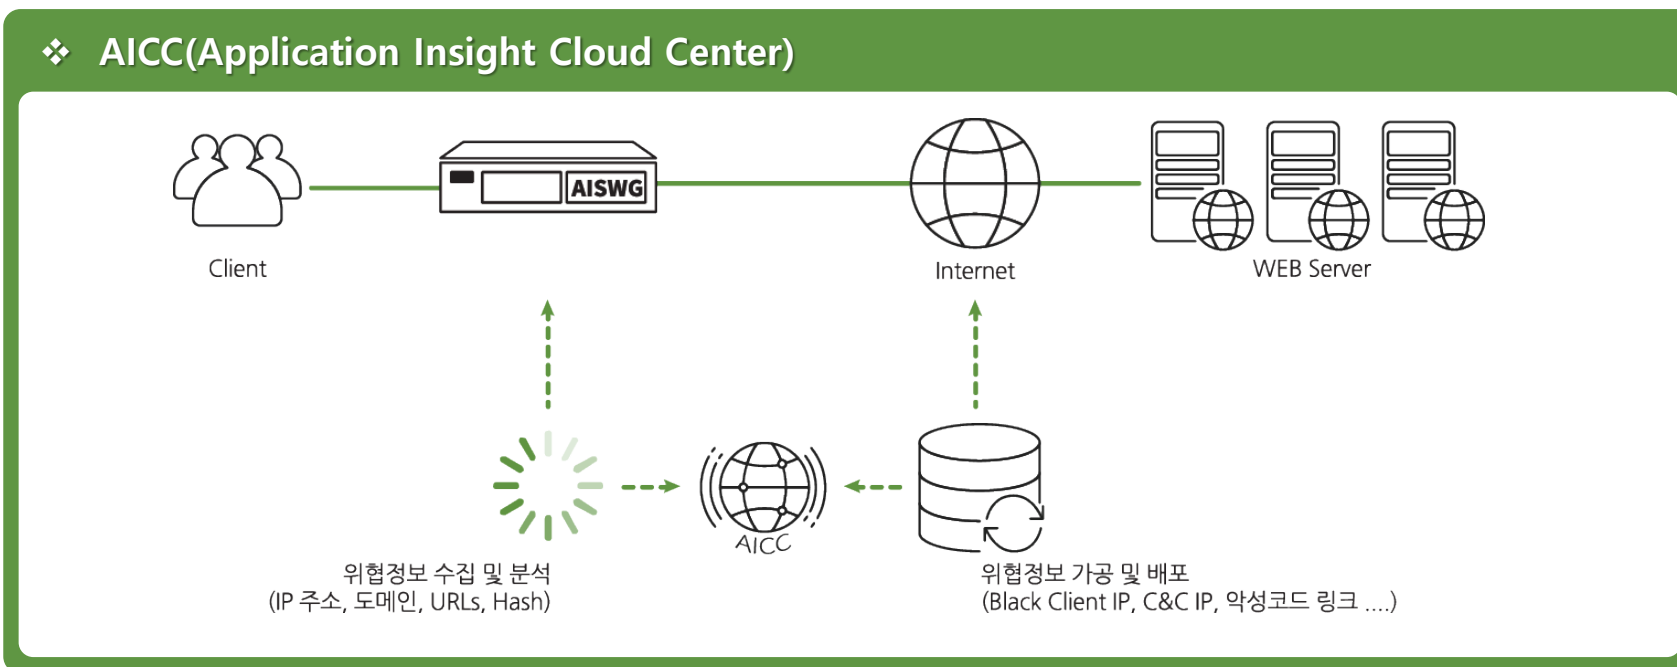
❖ AICC(Application Insight Cloud Center)

Client

AISWG

Internet

WEB Server

AICC

위협정보 수집 및 분석
(IP 주소, 도메인, URLs, Hash)

위협정보 가공 및 배포
(Black Client IP, C&C IP, 악성코드 링크 ....)